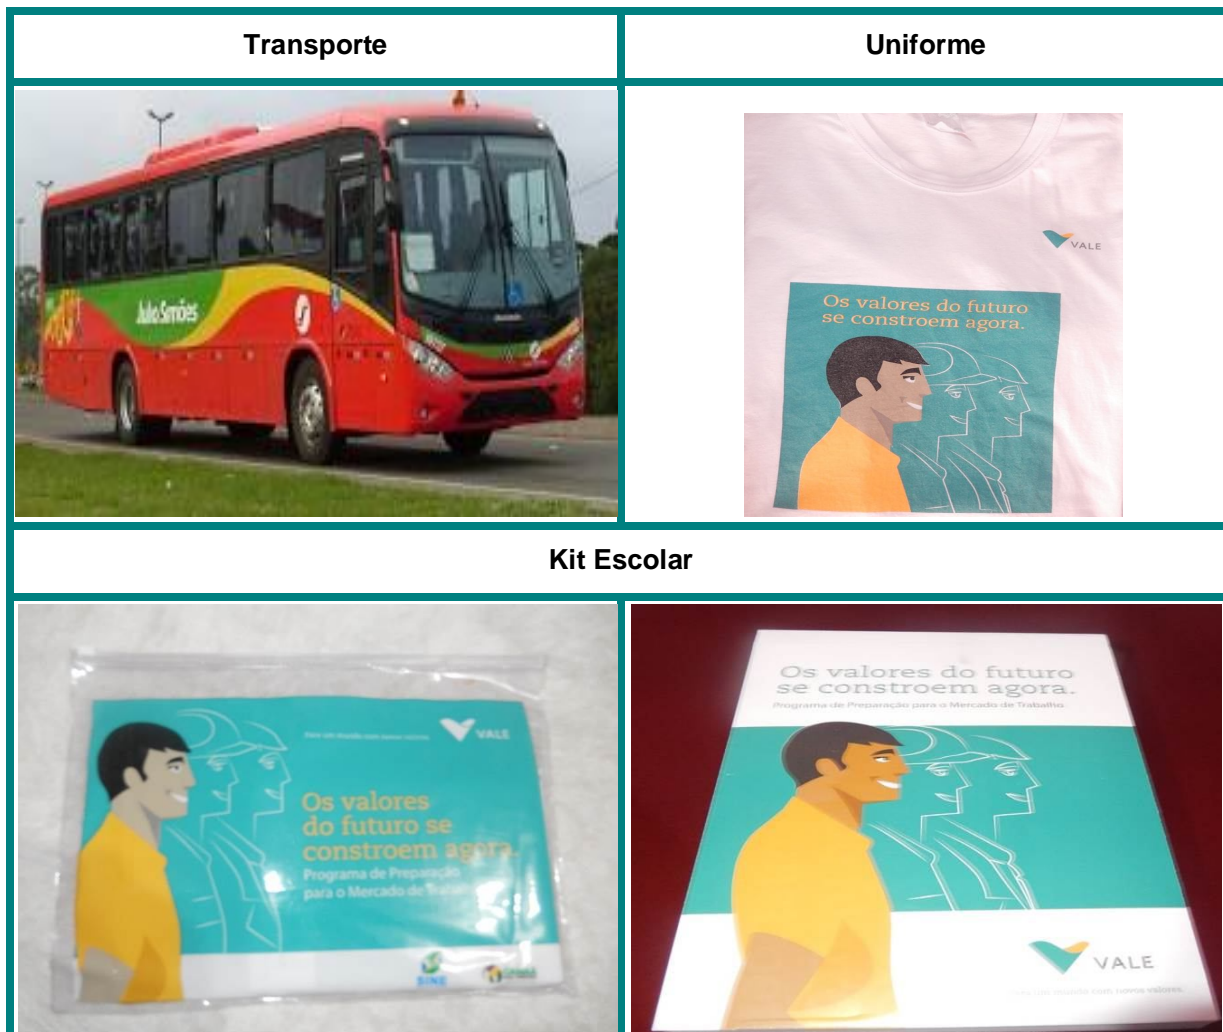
| Transporte | Uniforme |
|---|---|
| Julio Simões | VALE<br>Os valores do futuro se constroem agora. |

Kit Escolar

| | |
|---|---|
| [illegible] VALE<br>Os valores do futuro se constroem agora.<br>Programa de Preparação para o Mercado de Trabalho<br>SINE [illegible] | Os valores do futuro se constroem agora.<br>Programa de Preparação para o Mercado de Trabalho<br>VALE<br>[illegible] novos valores. |